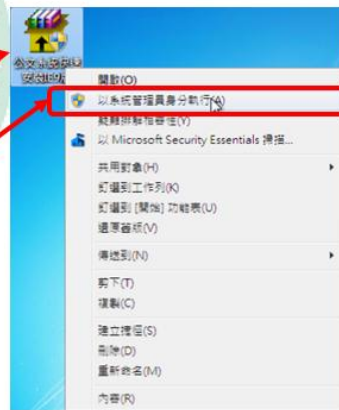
公文系統環境安裝工具

開啟(O)
以系統管理員身分執行(A)
疑難排解相容性(Y)
以 Microsoft Security Essentials 掃描...
共用對象(H)
釘選到工作列(K)
釘選到 [開始] 功能表(U)
還原舊版(V)
傳送到(N)
剪下(T)
複製(C)
建立捷徑(S)
刪除(D)
重新命名(M)
內容(R)